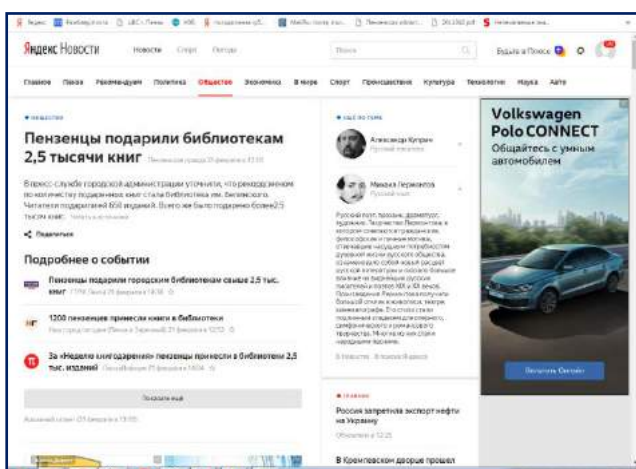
Яндекс Новости   Новости   Спорт   Погода

Поиск

Будьте в Плюсе

Главное   Пенза   Рекомендуем   Политика   Общество   Экономика   В мире   Спорт   Происшествия   Культура   Технологии   Наука   Авто

• ОБЩЕСТВО

Пензенцы подарили библиотекам 2,5 тысячи книг

В пресс-службе городской администрации уточнили, что рекордсменом по количеству подаренных книг стала библиотека им. Белинского. Читатели подарили ей 608 изданий. Всего же было подарено более 2,5 тысяч книг.

Поделиться

Подробнее о событии

Пензенцы подарили городским библиотекам свыше 2,5 тыс. книг

1208 пензенцев принесли книги в библиотеки

За «Неделю книгодарения» пензенцы принесли в библиотеки 2,5 тыс. изданий

Показать ещё

• ЕЩЁ ПО ТЕМЕ

Александр Куприн
Русский писатель

Михаил Лермонтов
Русский поэт

Русский поэт, прозаик, драматург, художник. Творчество Лермонтова, в котором сочетаются гражданские, философские и личные мотивы, отвечавшие насущным потребностям духовной жизни русского общества, ознаменовало собой новый расцвет русской литературы и оказало большое влияние на виднейших русских писателей и поэтов XIX и XX веков.

• ГЛАВНОЕ

Россия запретила экспорт нефти на Украину

В Кремлевском дворце прошел

Volkswagen Polo CONNECT
Общайтесь с умным автомобилем

Получить Онлайн